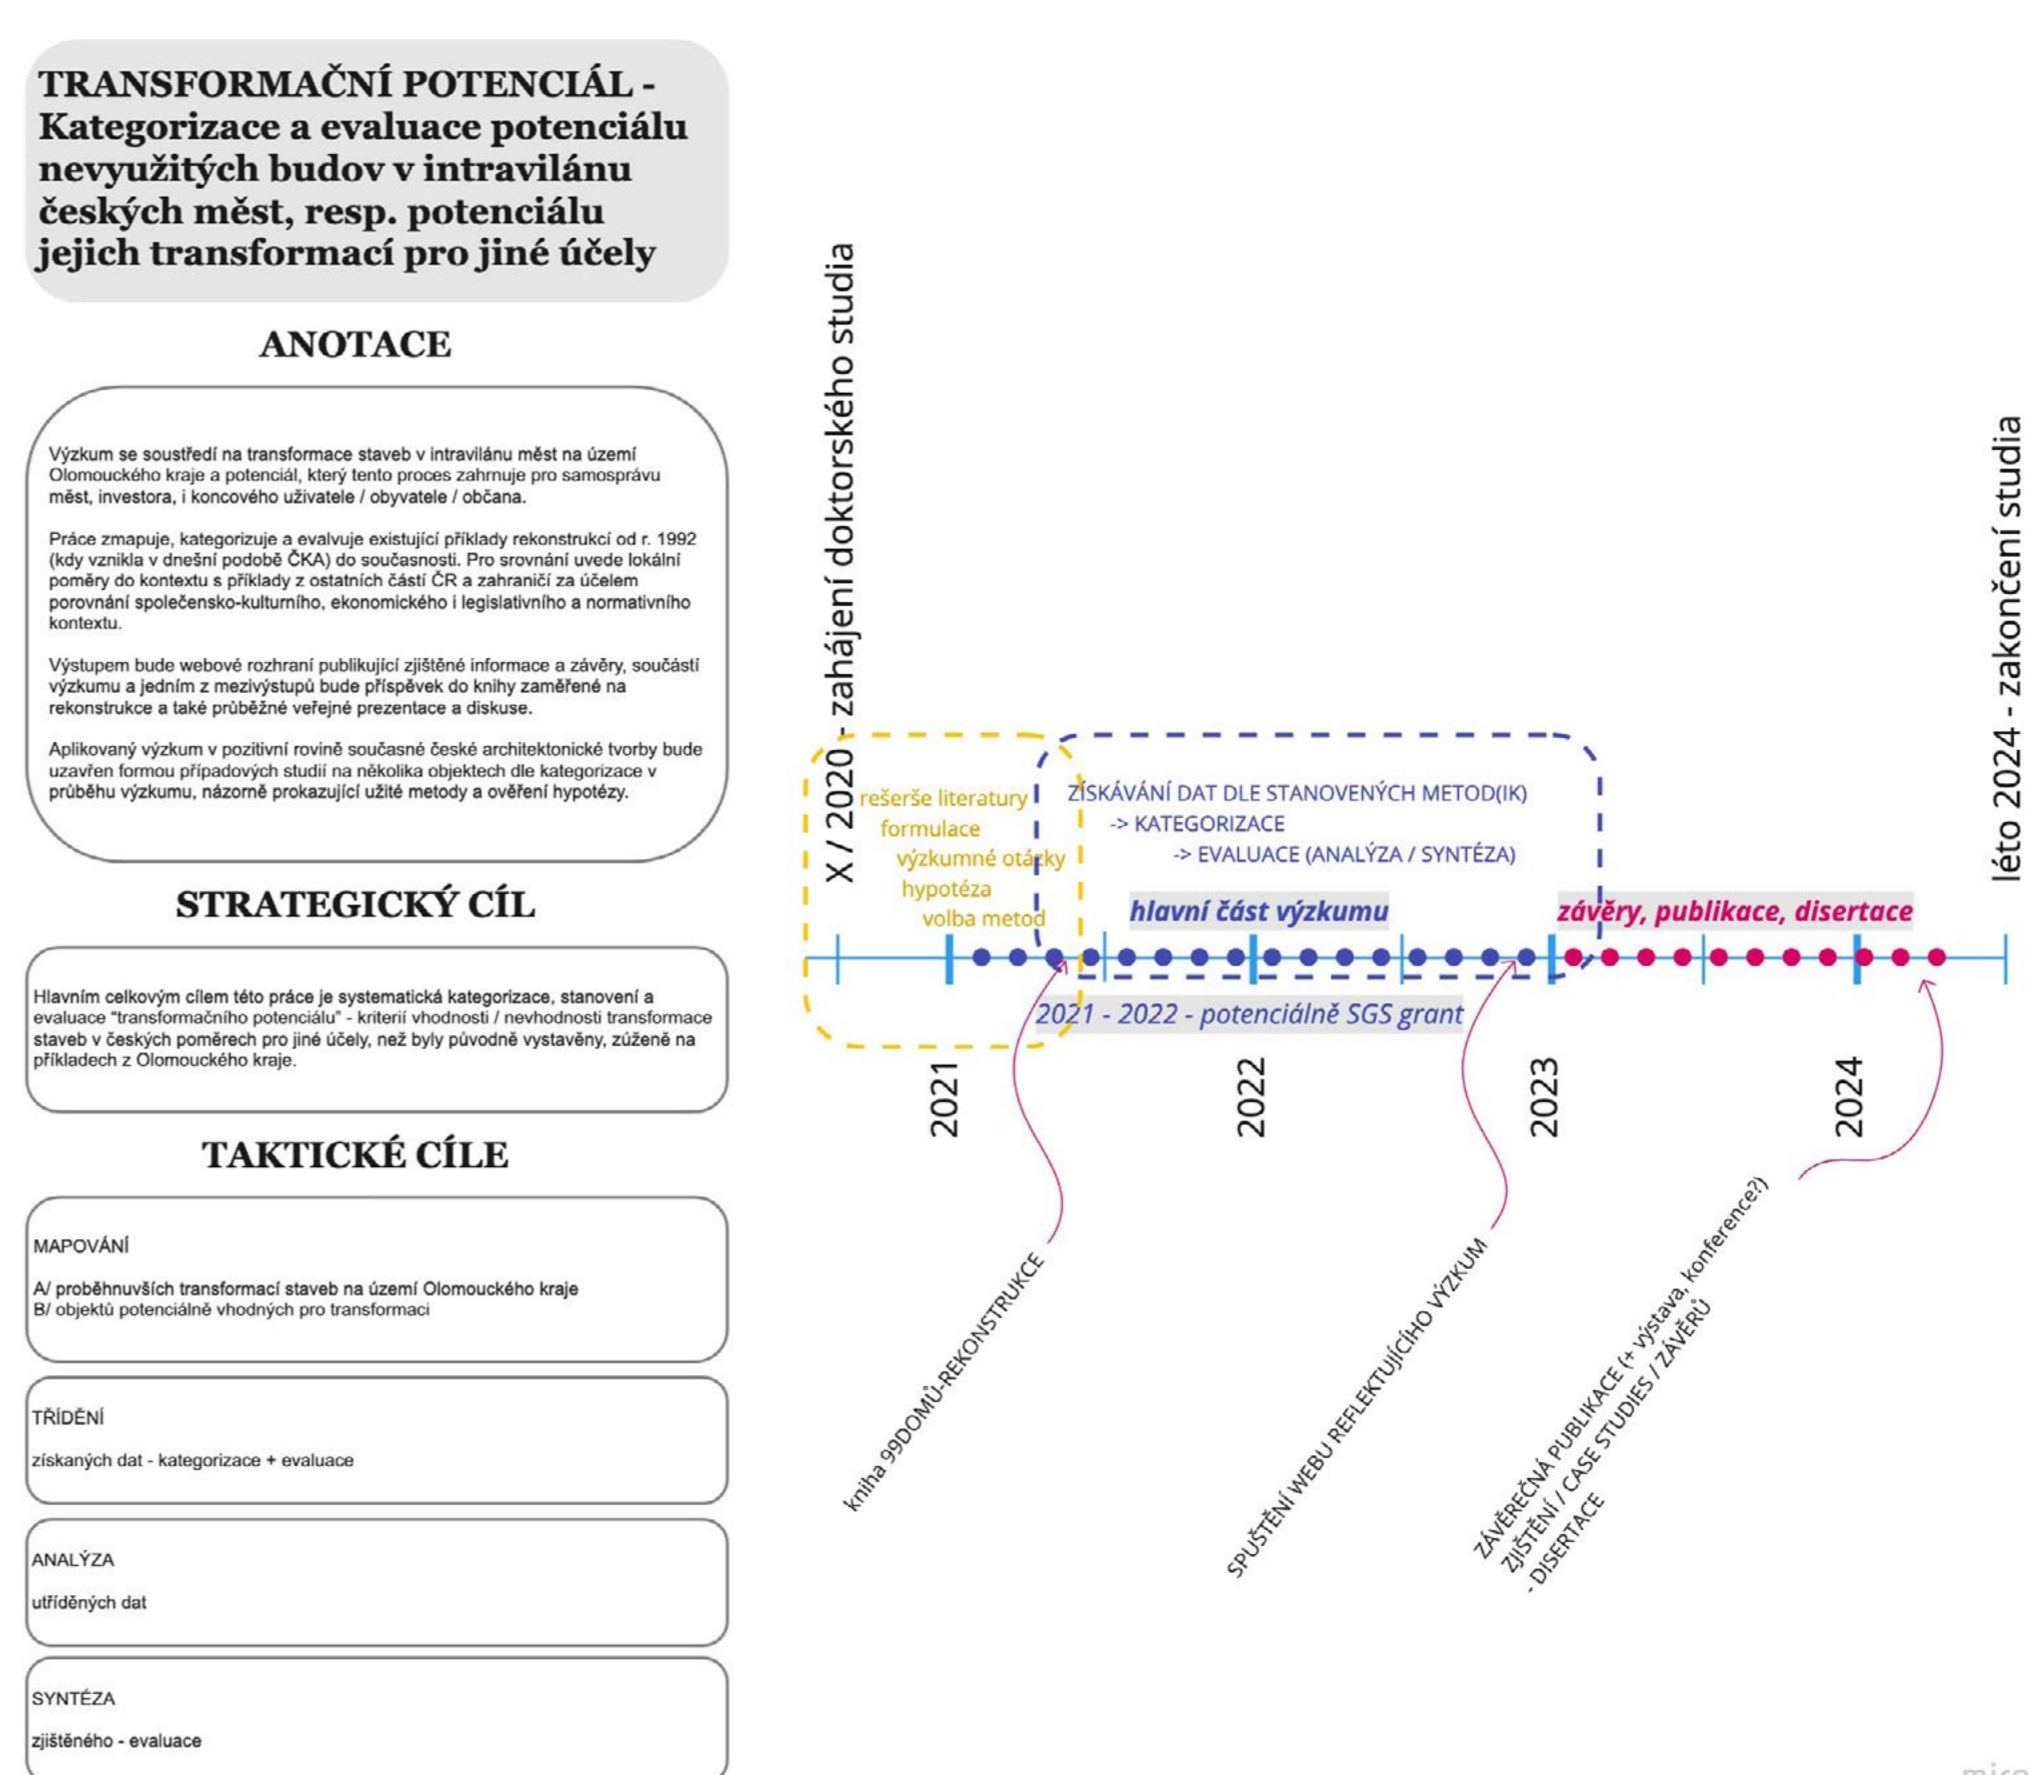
TRANSFORMAČNÍ POTENCIÁL - Kategorizace a evaluace potenciálu nevyužitých budov v intravilánu českých měst, resp. potenciálu jejich transformací pro jiné účely

ANOTACE

Výzkum se soustředí na transformace staveb v intravilánu měst na území Olomouckého kraje a potenciál, který tento proces zahrnuje pro samosprávu měst, investora, i koncového uživatele / obyvatele / občana.

Práce zmapuje, kategorizuje a evalvuje existující příklady rekonstrukcí od r. 1992 (kdy vznikla v dnešní podobě ČKA) do současnosti. Pro srovnání uvede lokální poměry do kontextu s příklady z ostatních částí ČR a zahraničí za účelem porovnání společensko-kulturního, ekonomického i legislativního a normativního kontextu.

Výstupem bude webové rozhraní publikující zjištěné informace a závěry, součástí výzkumu a jedním z mezivýstupů bude příspěvek do knihy zaměřené na rekonstrukce a také průběžné veřejné prezentace a diskuse.

Aplikovaný výzkum v pozitivní rovině současné české architektonické tvorby bude uzavřen formou případových studií na několika objektech dle kategorizace v průběhu výzkumu, názorně prokazující užité metody a ověření hypotézy.

STRATEGICKÝ CÍL

Hlavním celkovým cílem této práce je systematická kategorizace, stanovení a evaluace "transformačního potenciálu" - kriterií vhodnosti / nevhodnosti transformace staveb v českých poměrech pro jiné účely, než byly původně vystavěny, zúženě na příkladech z Olomouckého kraje.

TAKTICKÉ CÍLE

MAPOVÁNÍ

A/ proběhnuvších transformací staveb na území Olomouckého kraje
B/ objektů potenciálně vhodných pro transformaci

TŘÍDĚNÍ

získaných dat - kategorizace + evaluace

ANALÝZA

utříděných dat

SYNTÉZA

zjištěného - evaluace

X / 2020 - zahájení doktorského studia

léto 2024 - zakončení studia

rešerše literatury
formulace
výzkumné otázky
hypotéza
volba metod

ZÍSKÁVÁNÍ DAT DLE STANOVENÝCH METOD(IK)
-> KATEGORIZACE
-> EVALUACE (ANALÝZA / SYNTÉZA)

hlavní část výzkumu

závěry, publikace, disertace

2021 - 2022 - potenciálně SGS grant

2021

2022

2023

2024

kniha 99DOMŮ-REKONSTRUKCE

SPUŠTĚNÍ WEBU REFLEKTUJÍCÍHO VÝZKUM

ZÁVĚREČNÁ PUBLIKACE (+ výstava, konference?) ZJIŠTĚNÍ / CASE STUDIES / ZÁVĚRŮ - DISERTACE